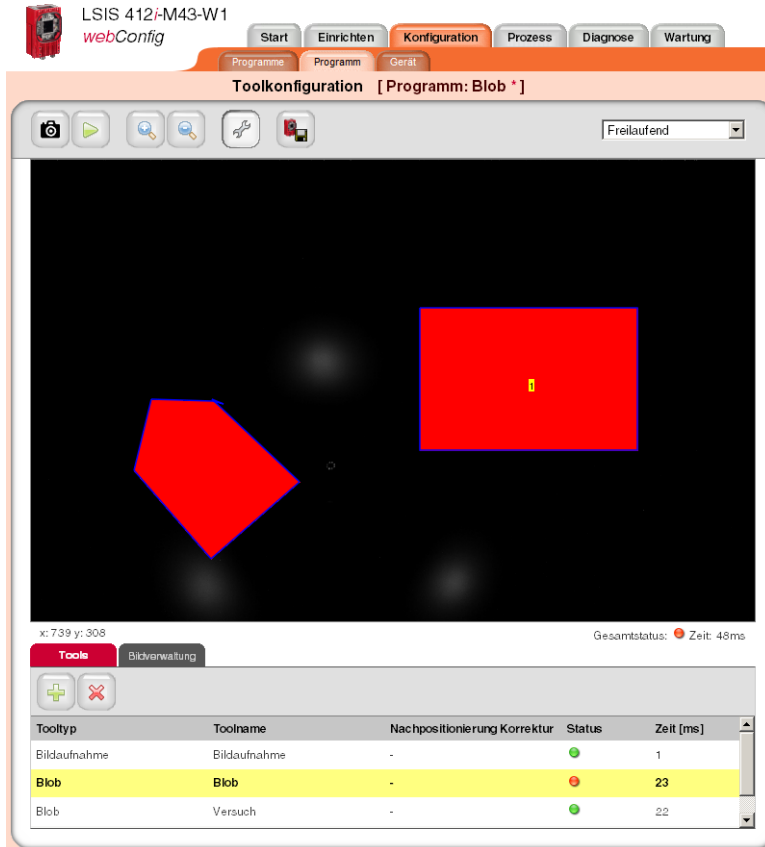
LSIS 412i-M43-W1
webConfig

Start | Einrichten | Konfiguration | Prozess | Diagnose | Wartung

Programme | Programm | Gerät

Toolkonfiguration [ Programm: Blob * ]

Freilaufend

1

x: 739 y: 308

Gesamtstatus: Zeit: 48ms

Tools | Bildverwaltung

| Tooltyp | Toolname | Nachpositionierung Korrektur | Status | Zeit [ms] |
|---|---|---|---|---|
| Bildaufnahme | Bildaufnahme | - | | 1 |
| Blob | Blob | - | | 23 |
| Blob | Versuch | - | | 22 |